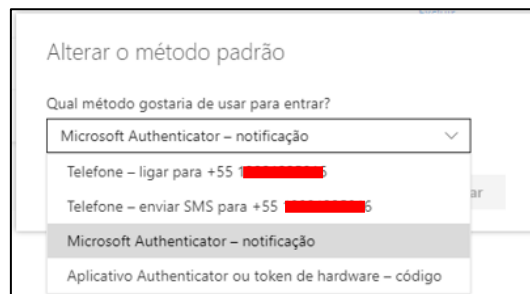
Alterar o método padrão

Qual método gostaria de usar para entrar?

Microsoft Authenticator – notificação

Telefone – ligar para +55 1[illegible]6

Telefone – enviar SMS para +55 1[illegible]6

Microsoft Authenticator – notificação

Aplicativo Authenticator ou token de hardware – código

ar